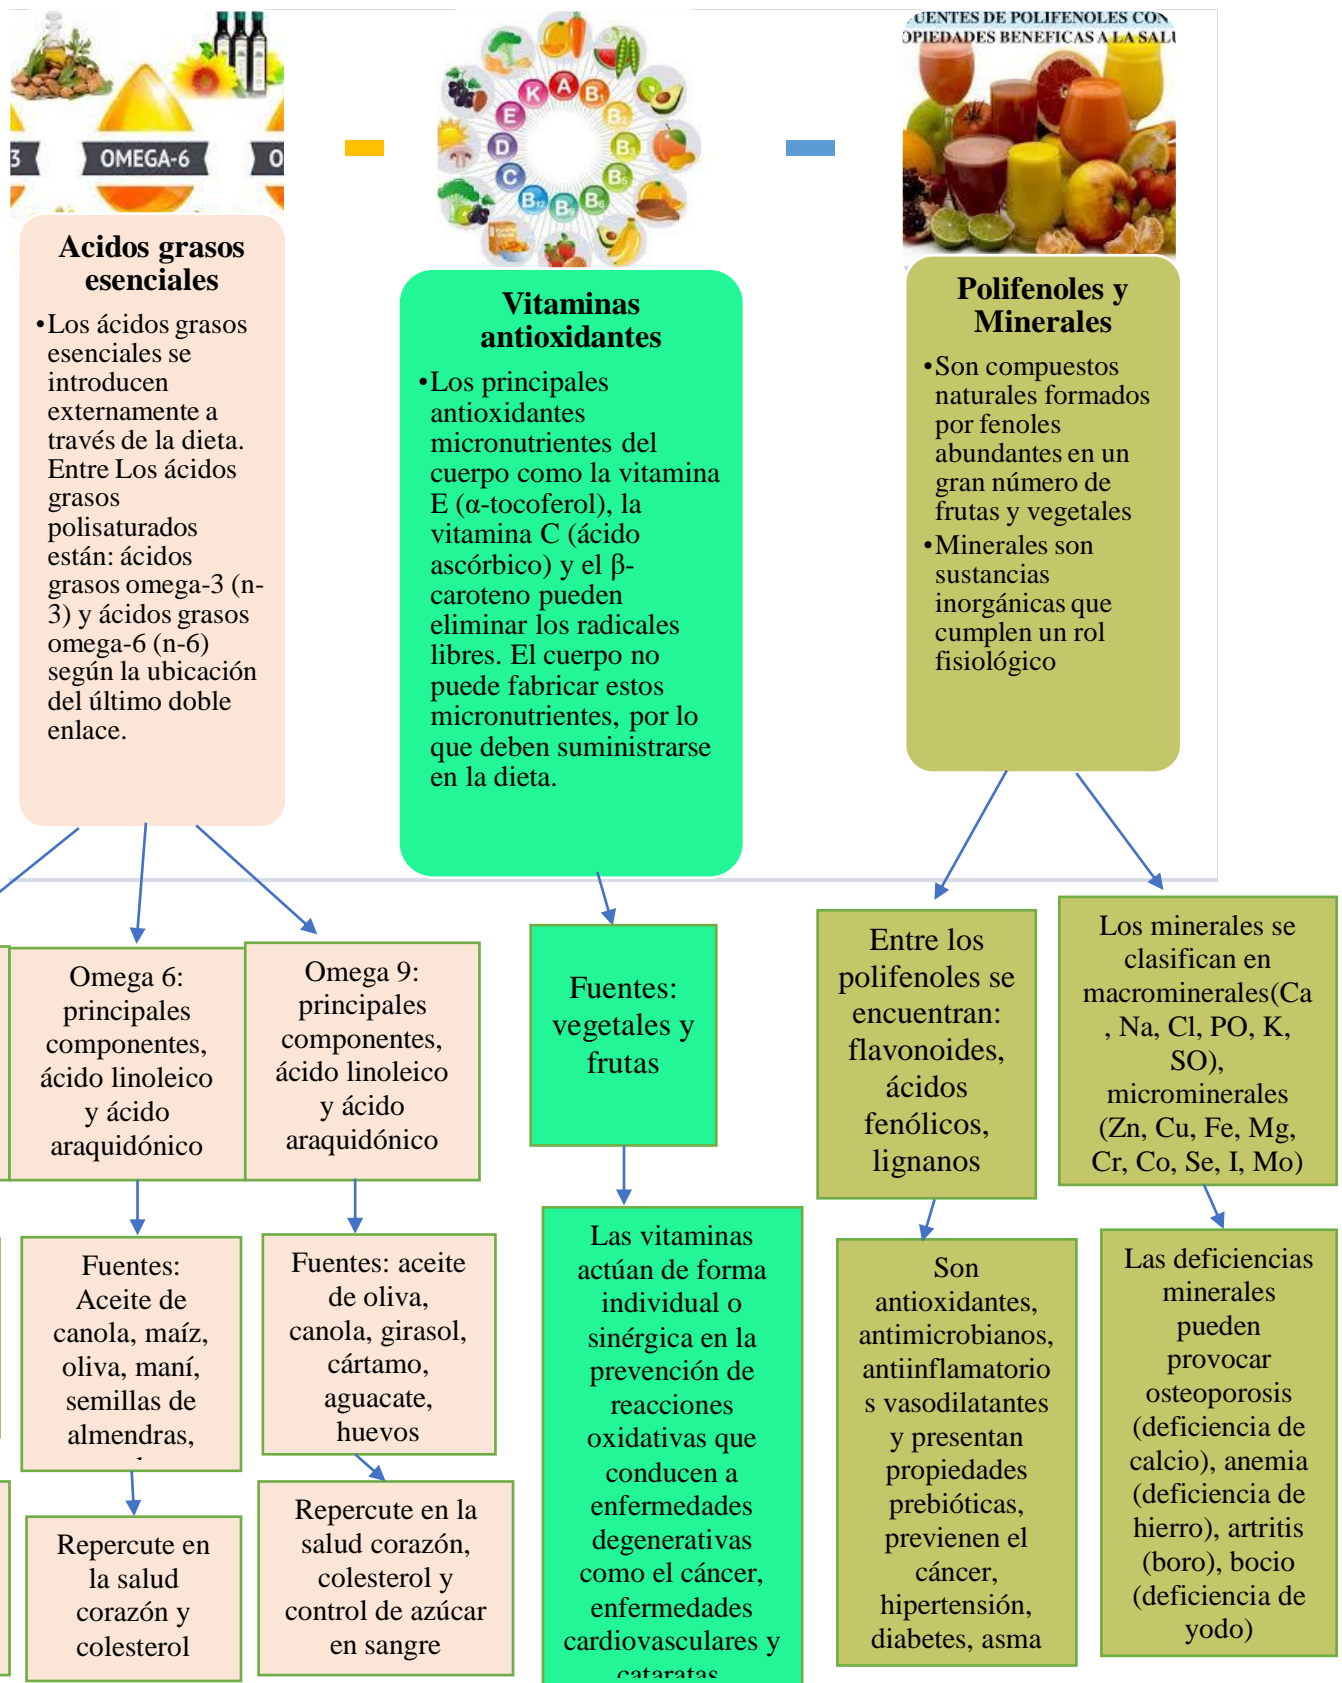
3 OMEGA-6 O

Acidos grasos esenciales

•Los ácidos grasos esenciales se introducen externamente a través de la dieta. Entre Los ácidos grasos polisaturados están: ácidos grasos omega-3 (n-3) y ácidos grasos omega-6 (n-6) según la ubicación del último doble enlace.

K A B E B D B C B B B B

Vitaminas antioxidantes

•Los principales antioxidantes micronutrientes del cuerpo como la vitamina E (α-tocoferol), la vitamina C (ácido ascórbico) y el β-caroteno pueden eliminar los radicales libres. El cuerpo no puede fabricar estos micronutrientes, por lo que deben suministrarse en la dieta.

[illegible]UENTES DE POLIFENOLES CON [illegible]OPIEDADES BENEFICAS A LA SALU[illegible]

Polifenoles y Minerales

•Son compuestos naturales formados por fenoles abundantes en un gran número de frutas y vegetales

•Minerales son sustancias inorgánicas que cumplen un rol fisiológico

Omega 6: principales componentes, ácido linoleico y ácido araquidónico

Omega 9: principales componentes, ácido linoleico y ácido araquidónico

Fuentes: vegetales y frutas

Entre los polifenoles se encuentran: flavonoides, ácidos fenólicos, lignanos

Los minerales se clasifican en macrominerales(Ca, Na, Cl, PO, K, SO), microminerales (Zn, Cu, Fe, Mg, Cr, Co, Se, I, Mo)

Fuentes: Aceite de canola, maíz, oliva, maní, semillas de almendras, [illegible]

Fuentes: aceite de oliva, canola, girasol, cártamo, aguacate, huevos

Las vitaminas actúan de forma individual o sinérgica en la prevención de reacciones oxidativas que conducen a enfermedades degenerativas como el cáncer, enfermedades cardiovasculares y cataratas

Son antioxidantes, antimicrobianos, antiinflamatorios vasodilatantes y presentan propiedades prebióticas, previenen el cáncer, hipertensión, diabetes, asma

Las deficiencias minerales pueden provocar osteoporosis (deficiencia de calcio), anemia (deficiencia de hierro), artritis (boro), bocio (deficiencia de yodo)

Repercute en la salud corazón y colesterol

Repercute en la salud corazón, colesterol y control de azúcar en sangre